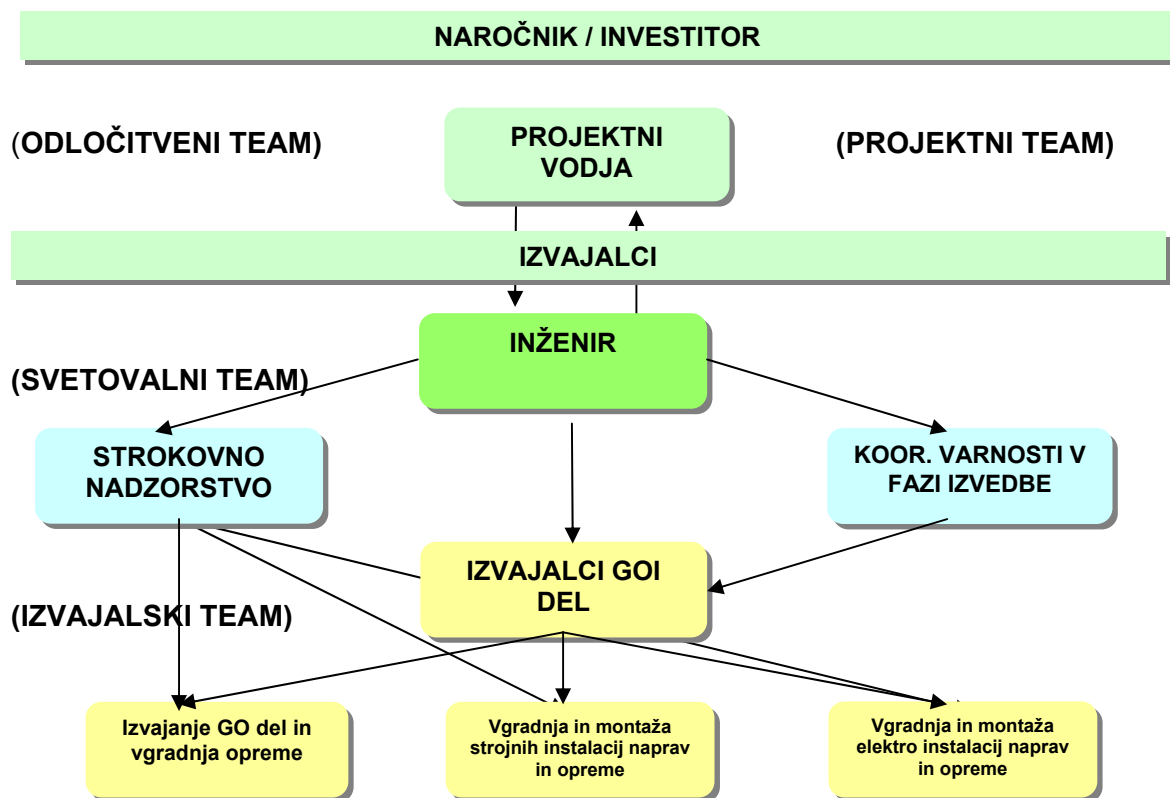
NAROČNIK / INVESTITOR

(ODLOČITVENI TEAM)

PROJEKTNI VODJA

(PROJEKTNI TEAM)

IZVAJALCI

INŽENIR

(SVETOVALNI TEAM)

STROKOVNO NADZORSTVO

KOOR. VARNOSTI V FAZI IZVEDBE

IZVAJALCI GOI DEL

(IZVAJALSKI TEAM)

Izvajanje GO del in vgradnja opreme

Vgradnja in montaža strojnih instalacij naprav in opreme

Vgradnja in montaža elektro instalacij naprav in opreme